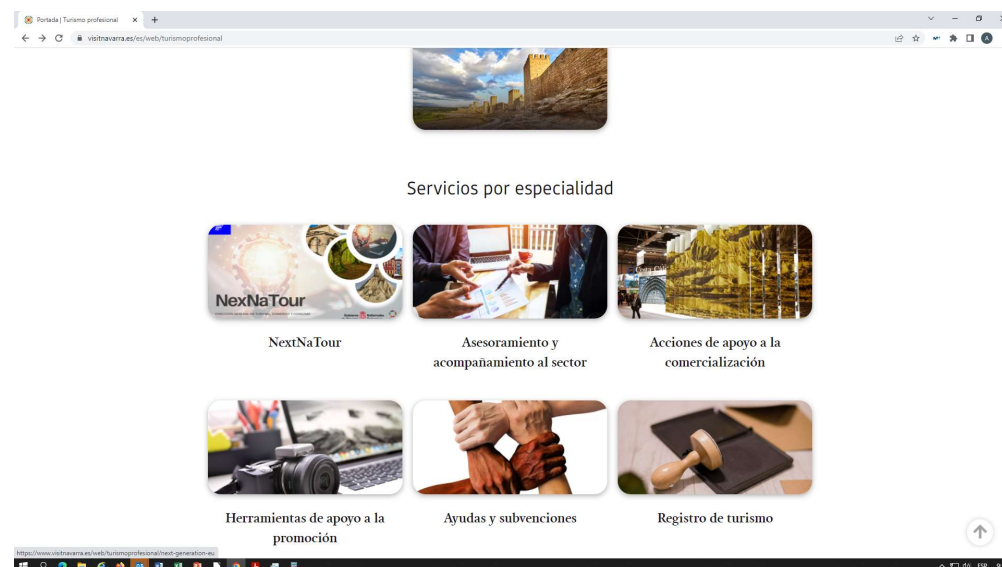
Portada | Turismo profesional

visitnavarra.es/es/web/turismoprofesional

Servicios por especialidad

NexNaTour

NextNaTour

Asesoramiento y acompañamiento al sector

Acciones de apoyo a la comercialización

Herramientas de apoyo a la promoción

Ayudas y subvenciones

Registro de turismo

https://www.visitnavarra.es/web/turismoprofesional/next-generation-eu